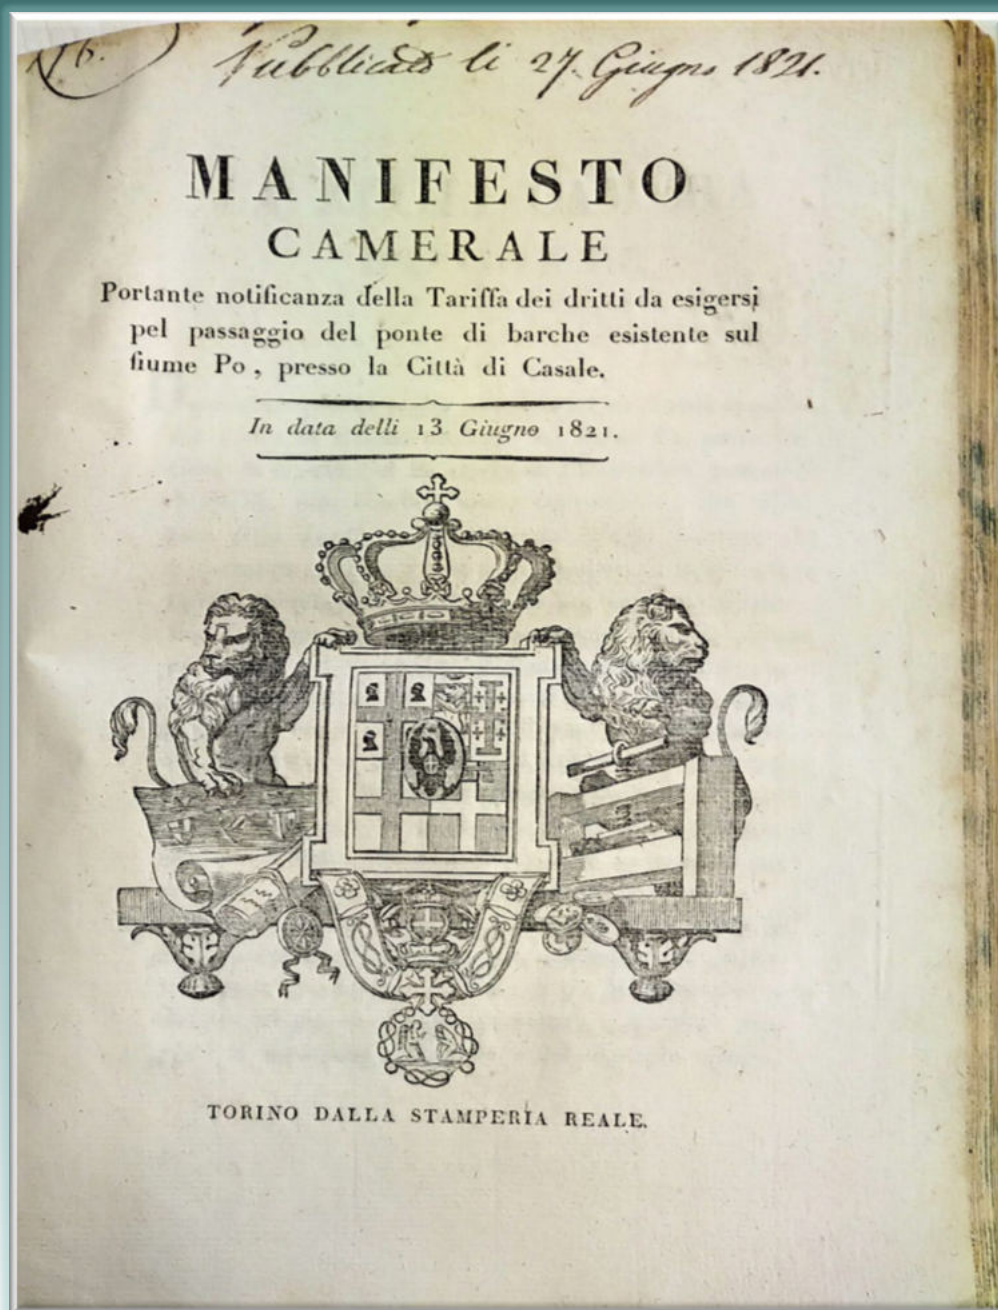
(16.) Pubblicato li 27. Giugno 1821.

MANIFESTO
CAMERALE

Portante notificanza della Tariffa dei dritti da esigersi pel passaggio del ponte di barche esistente sul fiume Po, presso la Città di Casale.

In data delli 13 Giugno 1821.

TORINO DALLA STAMPERIA REALE.